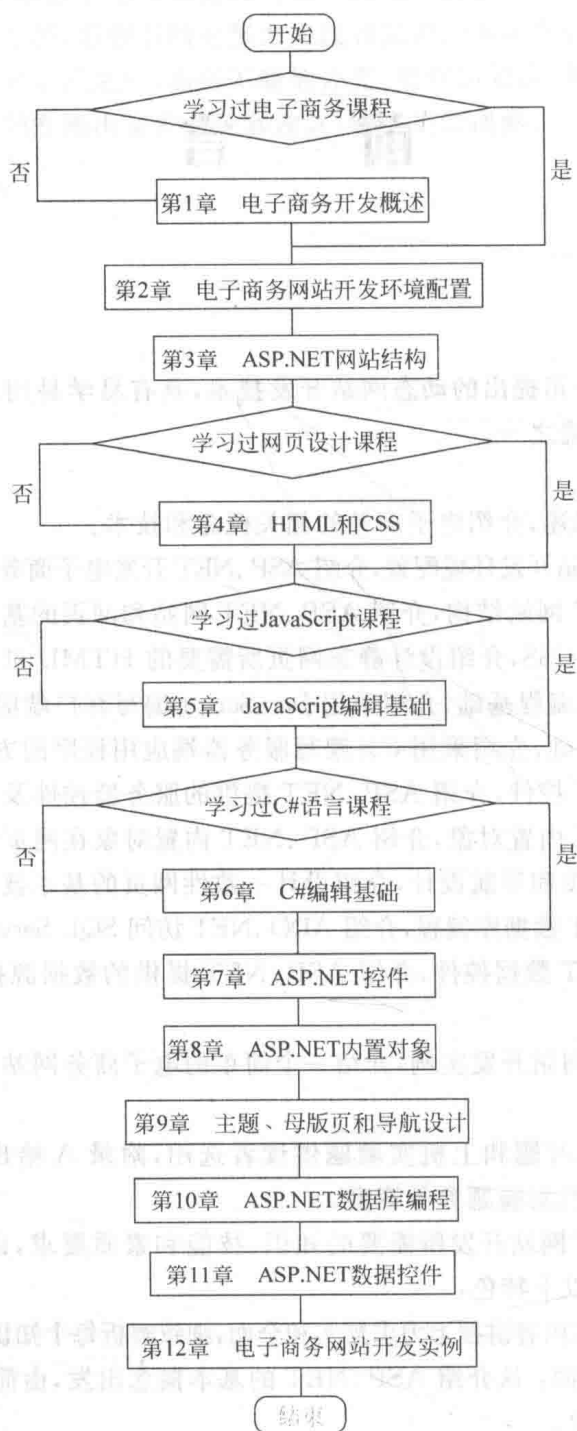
开始

学习过电子商务课程

否

是

第1章 电子商务开发概述

第2章 电子商务网站开发环境配置

第3章 ASP.NET网站结构

学习过网页设计课程

否

是

第4章 HTML和CSS

学习过JavaScript课程

否

是

第5章 JavaScript编辑基础

学习过C#语言课程

否

是

第6章 C#编辑基础

第7章 ASP.NET控件

第8章 ASP.NET内置对象

第9章 主题、母版页和导航设计

第10章 ASP.NET数据库编程

第11章 ASP.NET数据控件

第12章 电子商务网站开发实例

结束